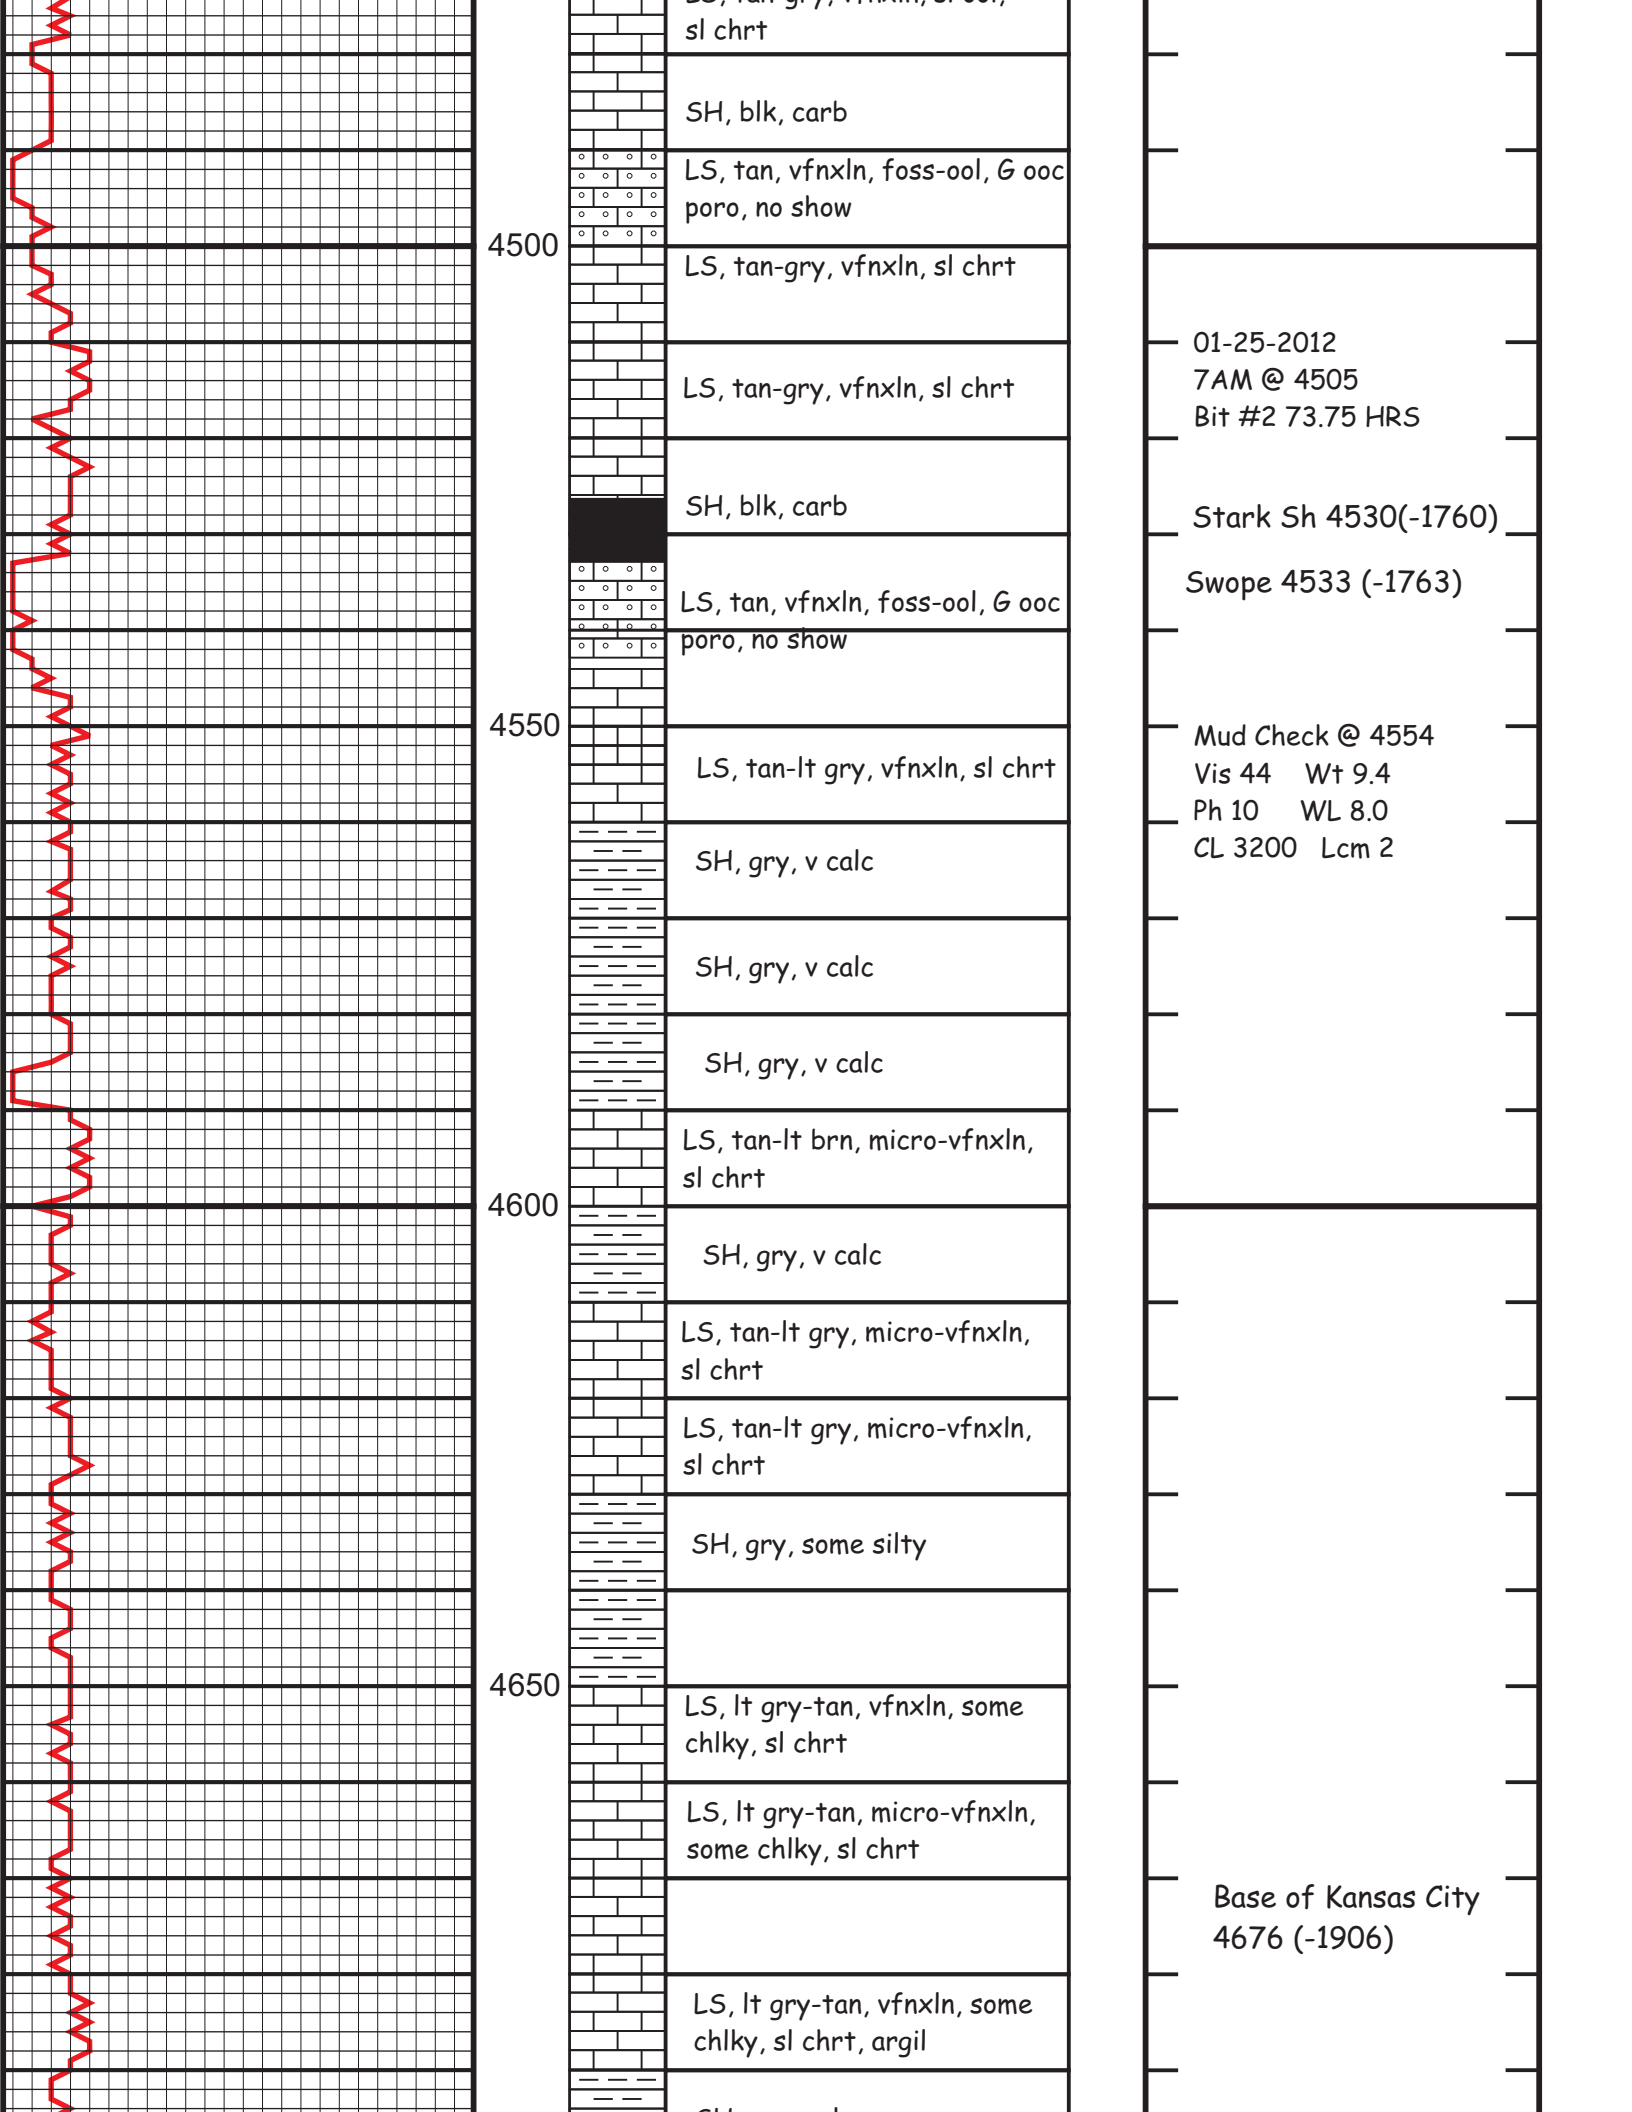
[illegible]
sl chrt

SH, blk, carb

LS, tan, vfnxln, foss-ool, G ooc poro, no show

4500

LS, tan-gry, vfnxln, sl chrt

LS, tan-gry, vfnxln, sl chrt

01-25-2012
7AM @ 4505
Bit #2 73.75 HRS

SH, blk, carb

Stark Sh 4530(-1760)

Swope 4533 (-1763)

LS, tan, vfnxln, foss-ool, G ooc poro, no show

4550

LS, tan-lt gry, vfnxln, sl chrt

Mud Check @ 4554
Vis 44 Wt 9.4
Ph 10 WL 8.0
CL 3200 Lcm 2

SH, gry, v calc

SH, gry, v calc

SH, gry, v calc

LS, tan-lt brn, micro-vfnxln, sl chrt

4600

SH, gry, v calc

LS, tan-lt gry, micro-vfnxln, sl chrt

LS, tan-lt gry, micro-vfnxln, sl chrt

SH, gry, some silty

4650

LS, lt gry-tan, vfnxln, some chlky, sl chrt

LS, lt gry-tan, micro-vfnxln, some chlky, sl chrt

Base of Kansas City
4676 (-1906)

LS, lt gry-tan, vfnxln, some chlky, sl chrt, argil

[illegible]